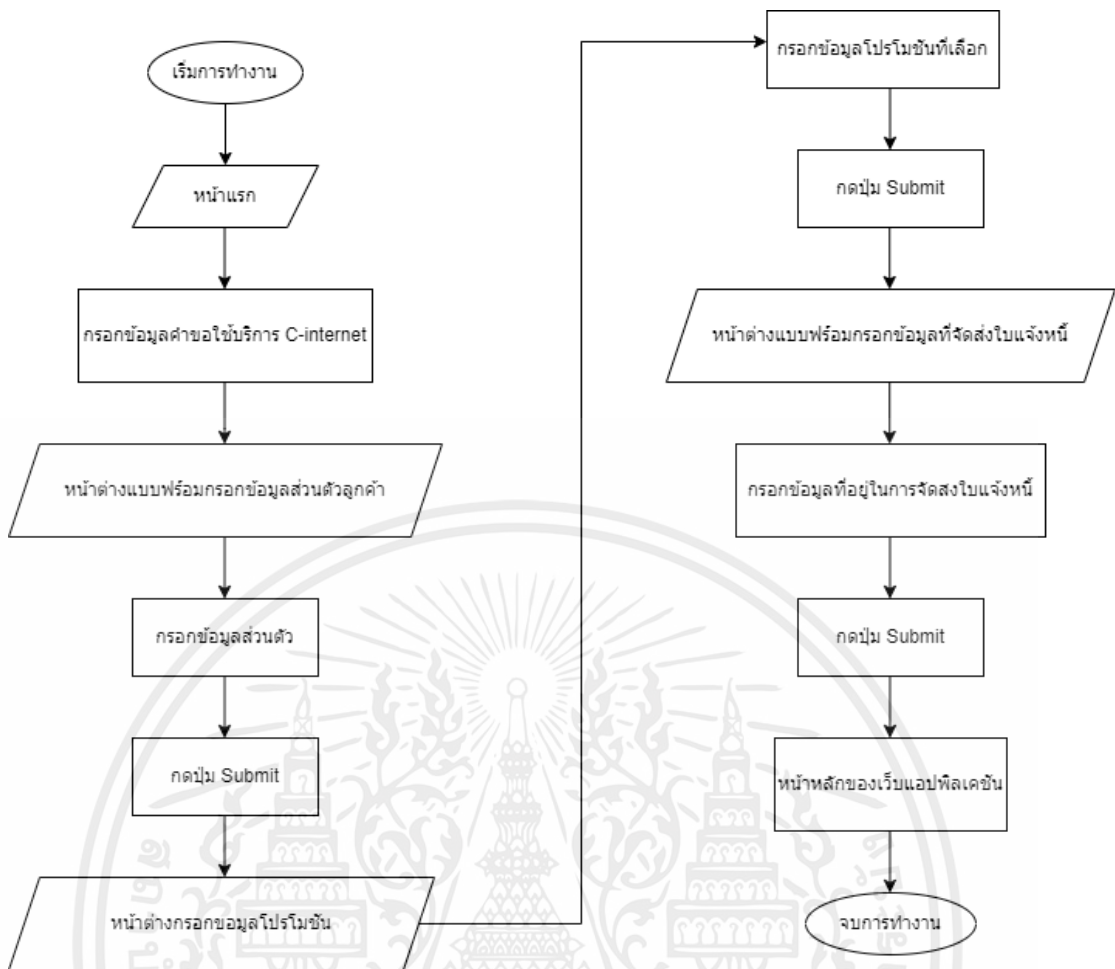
เริ่มการทำงาน

หน้าแรก

กรอกข้อมูลคำขอใช้บริการ C-internet

หน้าต่างแบบฟร์อมกรอกข้อมูลส่วนตัวลูกค้า

กรอกข้อมูลส่วนตัว

กดปุ่ม Submit

หน้าต่างกรอกขอมูลโปรโมชัน

กรอกข้อมูลโปรโมชันที่เลือก

กดปุ่ม Submit

หน้าต่างแบบฟร์อมกรอกข้อมูลที่จัดส่งใบแจ้งหนี้

กรอกข้อมูลที่อยู่ในการจัดสงใบแจ้งหนี้

กดปุ่ม Submit

หน้าหลักของเว็บแอปพิลเคชัน

จบการทำงาน